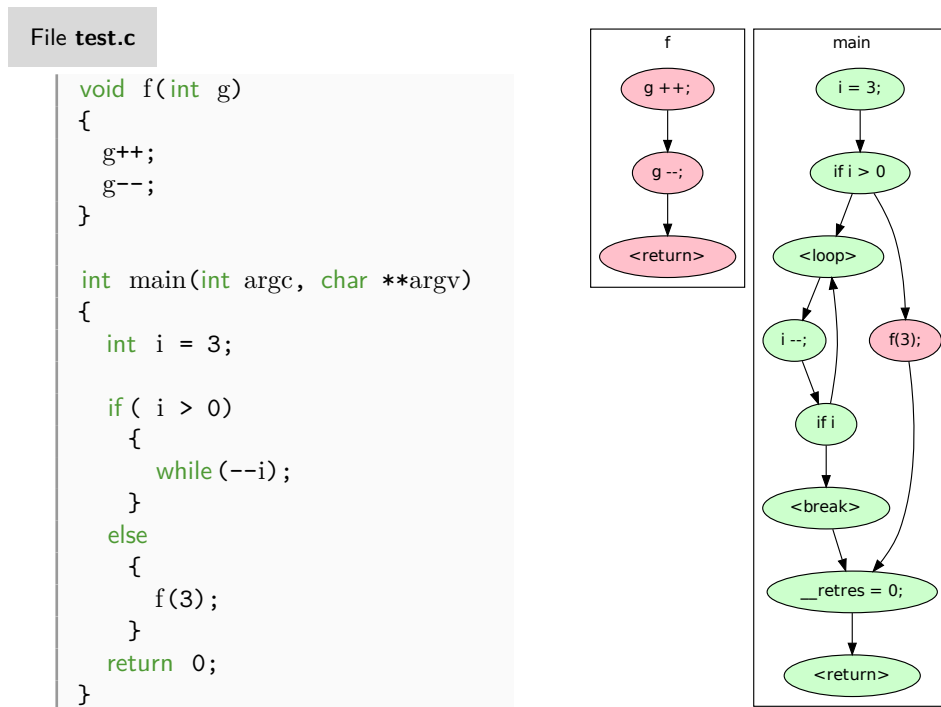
File **test.c**

```
void f(int g)
{
  g++;
  g--;
}

int main(int argc, char **argv)
{
  int i = 3;

  if ( i > 0)
    {
      while(--i);
    }
  else
    {
      f(3);
    }
  return 0;
}
```

f

g ++;

g --;

<return>

main

i = 3;

if i > 0

<loop>

i --;

if i

<break>

f(3);

__retres = 0;

<return>